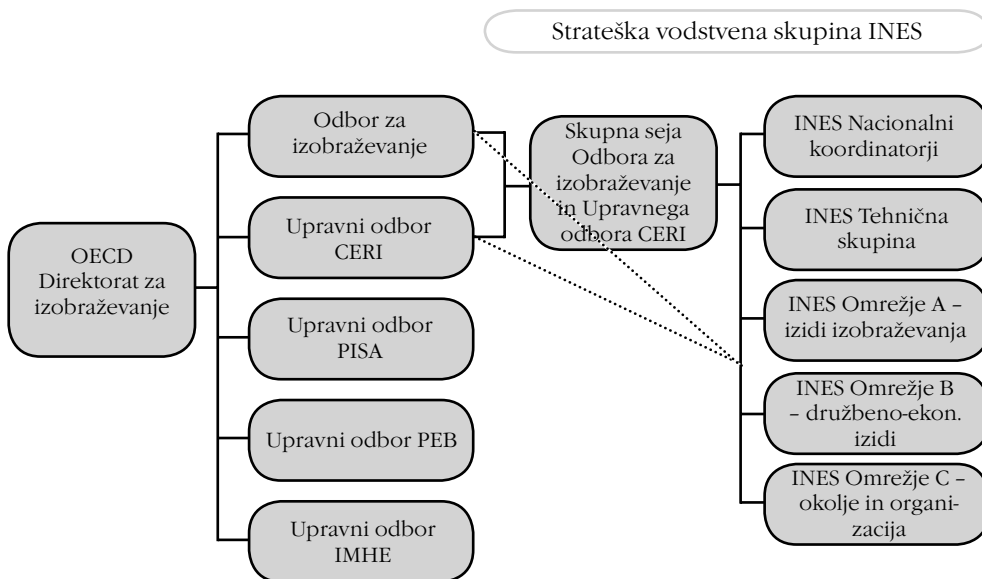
Strateška vodstvena skupina INES

OECD Direktorat za izobraževanje

Odbor za izobraževanje

Upravni odbor CERI

Upravni odbor PISA

Upravni odbor PEB

Upravni odbor IMHE

Skupna seja Odbora za izobraževanje in Upravnega odbora CERI

INES Nacionalni koordinatorji

INES Tehnična skupina

INES Omrežje A – izidi izobraževanja

INES Omrežje B – družbeno-ekon. izidi

INES Omrežje C – okolje in organizacija